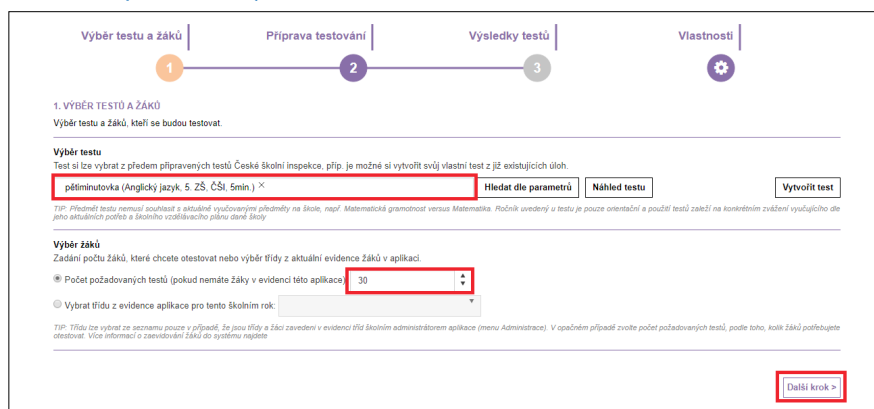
Výběr testu a žáků

Příprava testování

Výsledky testů

Vlastnosti

1

2

3

1. VÝBĚR TESTŮ A ŽÁKŮ

Výběr testu a žáků, kteří se budou testovat.

Výběr testu

Test si lze vybrat z předem připravených testů České školní inspekce, příp. je možné si vytvořit svůj vlastní test z již existujících úloh.

pětiminutovka (Anglický jazyk, 5. ZŠ, ČŠI, 5min.) ×

Hledat dle parametrů

Náhled testu

Vytvořit test

TIP: Předmět testu nemusí souhlasit s aktuálně vyučovanými předměty na škole, např. Matematická gramotnost versus Matematika. Ročník uvedený u testu je pouze orientační a použití testů záleží na konkrétním zvážení vyučujícího dle jeho aktuálních potřeb a školního vzdělávacího plánu dané školy

Výběr žáků

Zadání počtu žáků, které chcete otestovat nebo výběr třídy z aktuální evidence žáků v aplikaci.

Počet požadovaných testů (pokud nemáte žáky v evidenci této aplikace)

30

Vybrat třídu z evidence aplikace pro tento školním rok:

TIP: Třídu lze vybrat ze seznamu pouze v případě, že jsou třídy a žáci zavedeni v evidenci tříd školním administrátorem aplikace (menu Administrace). V opačném případě zvolte počet požadovaných testů, podle toho, kolik žáků potřebujete otestovat. Více informací o zaevidování žáků do systému najdete

Další krok &gt;